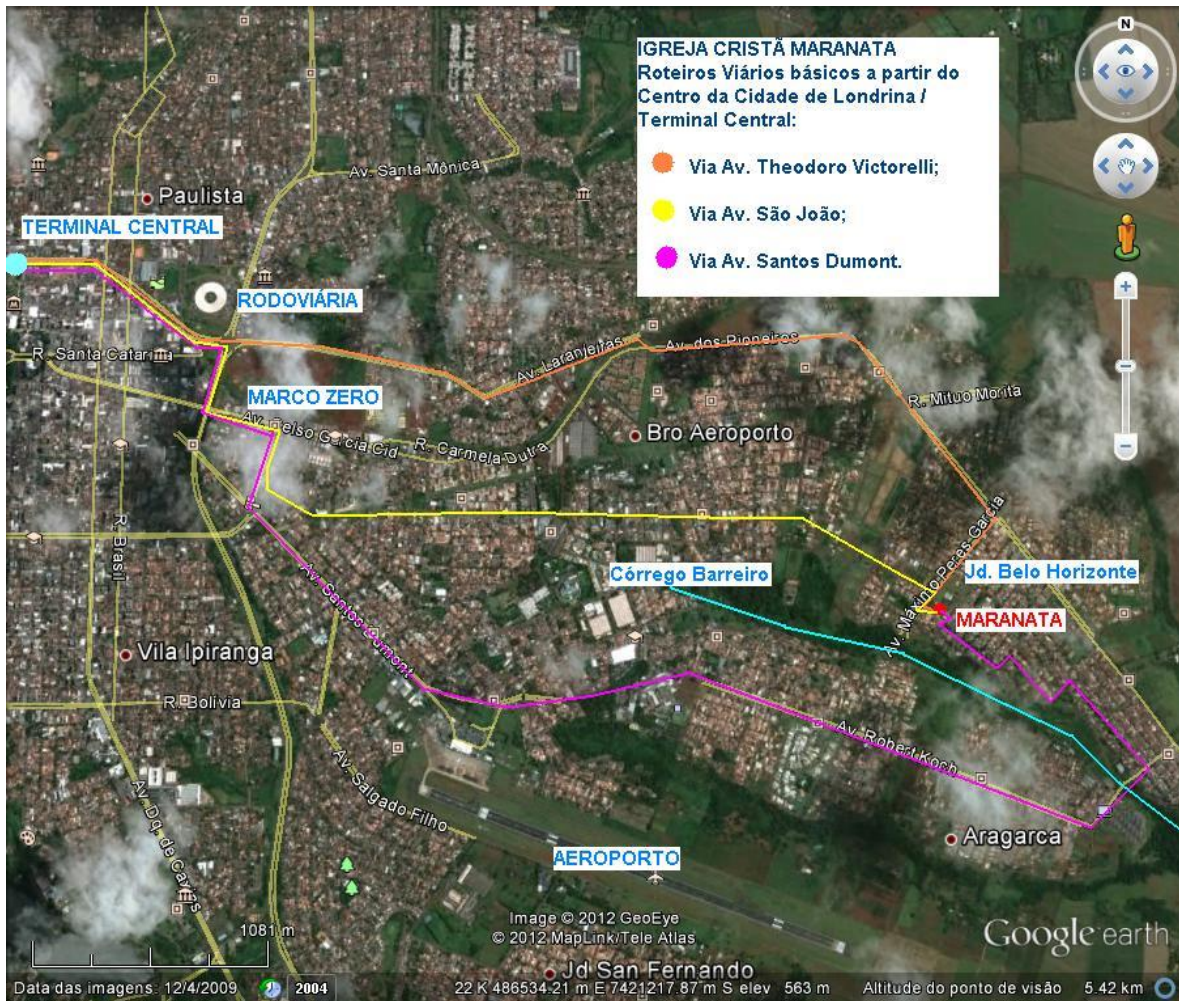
IGREJA CRISTÃ MARANATA
Roteiros Viários básicos a partir do Centro da Cidade de Londrina / Terminal Central:

Via Av. Theodoro Victorelli;

Via Av. São João;

Via Av. Santos Dumont.

N

Av. Santa Mônica

Paulista

TERMINAL CENTRAL

RODOVIÁRIA

R. Santa Catar

Av. Laranjeiras

Av. dos Pioneiros

R. Mituo Morita

MARCO ZERO

Av. Celso Garcia Cid

R. Carmela Dutra

Bro Aeroporto

R. Brasil

Av. Máximo Peres Garcia

Córrego Barreiro

Jd. Belo Horizonte

MARANATA

Av. Santos Dumont

Vila Ipiranga

R. Bolívia

Av. Robert Koch

Av. Salgado Filho

Aragarca

Av. Dq. de Caxias

AEROPORTO

Image © 2012 GeoEye
© 2012 MapLink/Tele Atlas

Google earth

1081 m

Jd San Fernando

Data das imagens: 12/4/2009 2004 22 K 486534.21 m E 7421217.87 m S elev 563 m Altitude do ponto de visão 5.42 km